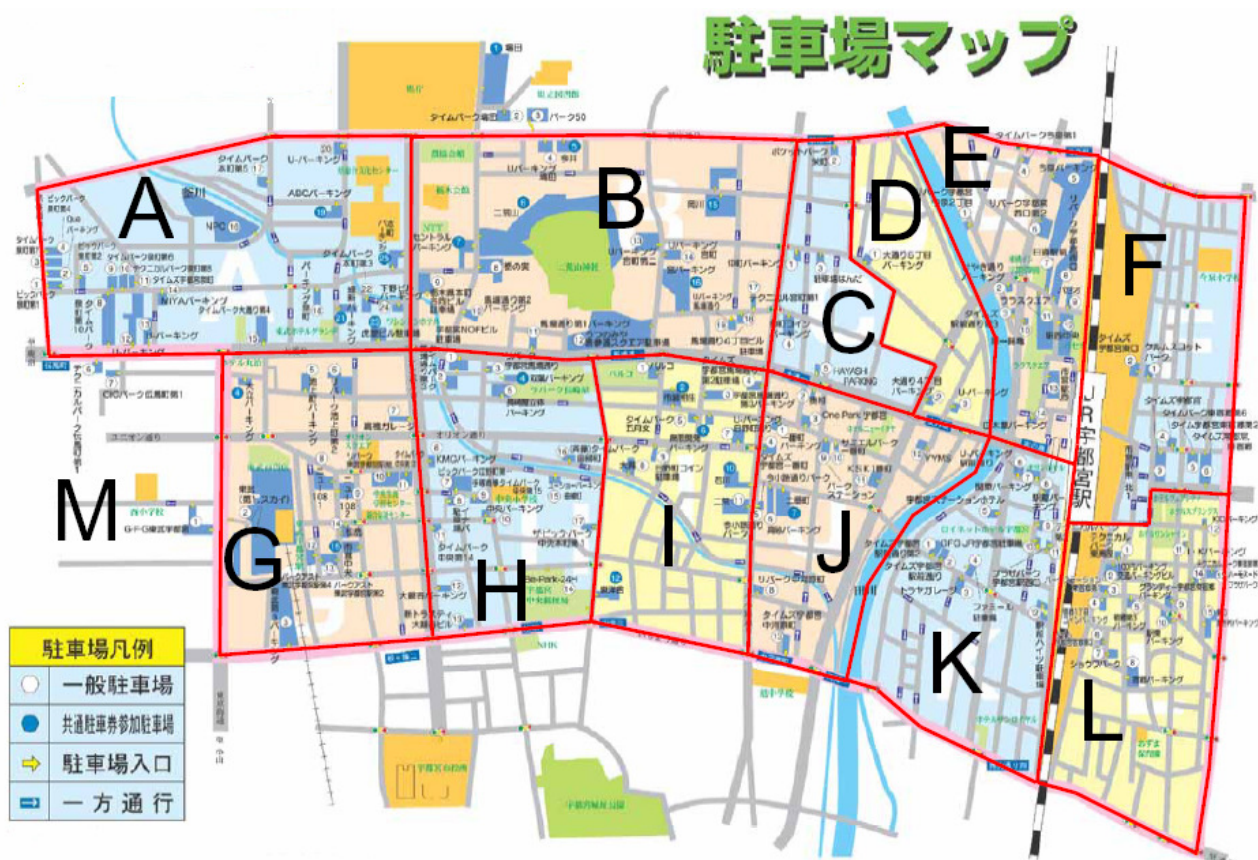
駐車場マップ

A

B

C

D

E

F

G

H

I

J

K

L

M

JR宇都宮駅

タイムパーク本町第5

U-パーキング

ABCパーキング

NIYAパーキング

タイムパーク大通り第4

セントラルパーキング

大通り5丁目パーキング

HAYASHI PARKING

大通り4丁目パーキング

U-パーキング

One Park 宇都宮

タイムズ宇都宮駅東口

KMCパーキング

タイムパーク

CICパーク広島町第1

G・F・G横浜宇都宮

宇都宮ステーションホテル

トラヤガレージ

ユニオン通り

オリオン通り

駐車場凡例

一般駐車場

共通駐車券参加駐車場

駐車場入口

一方通行